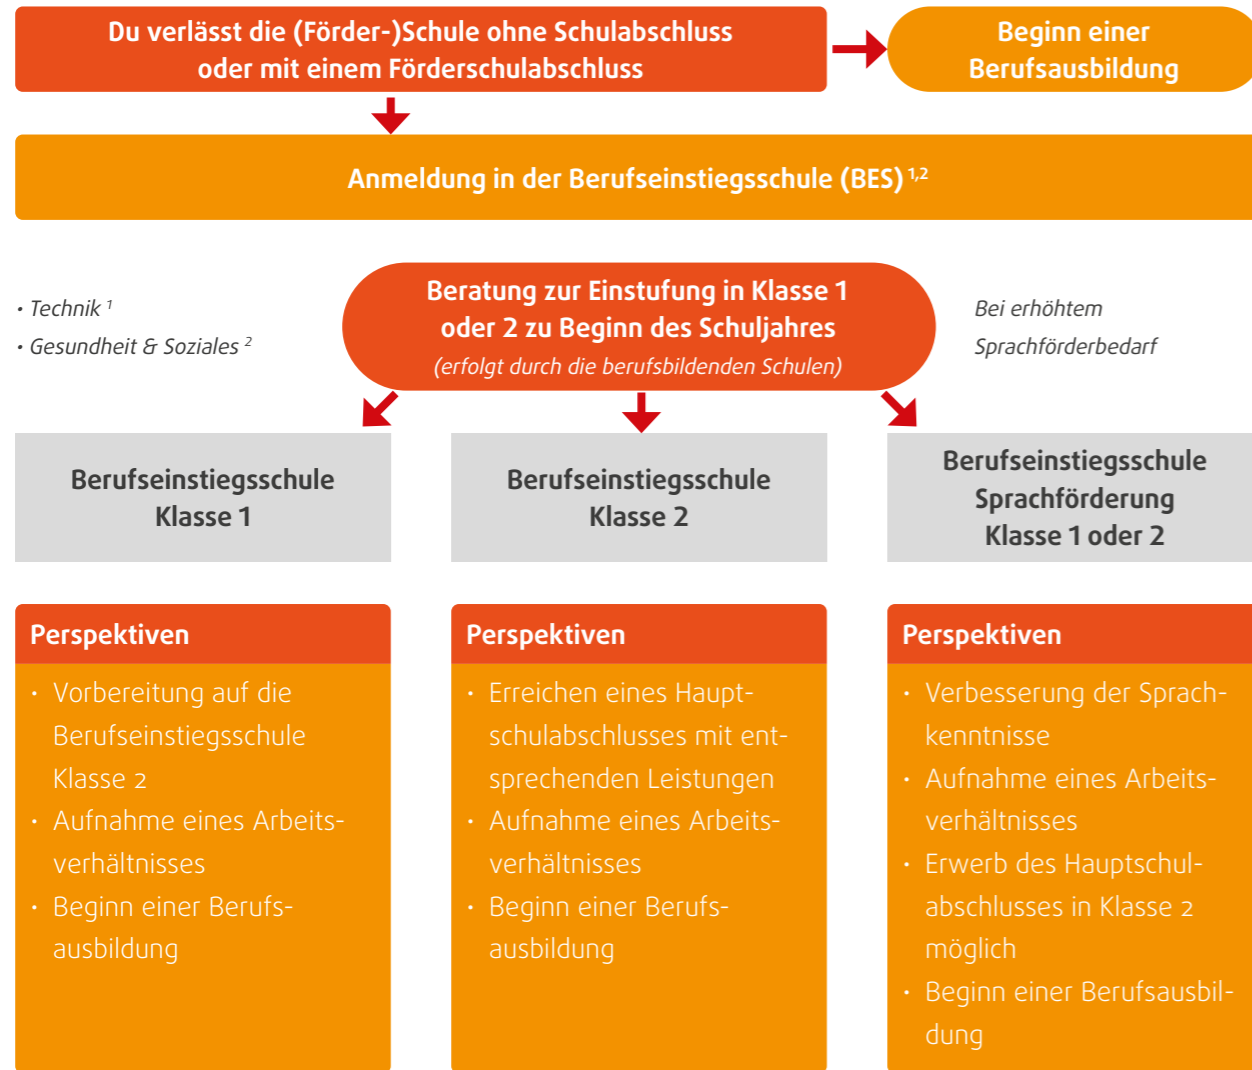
Du verlässt die (Förder-)Schule ohne Schulabschluss oder mit einem Förderschulabschluss

Beginn einer Berufsausbildung

Anmeldung in der Berufseinstiegsschule (BES) $^{1,2}$

• Technik $^{1}$
• Gesundheit & Soziales $^{2}$

Beratung zur Einstufung in Klasse 1 oder 2 zu Beginn des Schuljahres
(erfolgt durch die berufsbildenden Schulen)

Bei erhöhtem Sprachförderbedarf

Berufseinstiegsschule Klasse 1

Berufseinstiegsschule Klasse 2

Berufseinstiegsschule Sprachförderung Klasse 1 oder 2

Perspektiven
• Vorbereitung auf die Berufseinstiegsschule Klasse 2
• Aufnahme eines Arbeitsverhältnisses
• Beginn einer Berufsausbildung

Perspektiven
• Erreichen eines Hauptschulabschlusses mit entsprechenden Leistungen
• Aufnahme eines Arbeitsverhältnisses
• Beginn einer Berufsausbildung

Perspektiven
• Verbesserung der Sprachkenntnisse
• Aufnahme eines Arbeitsverhältnisses
• Erwerb des Hauptschulabschlusses in Klasse 2 möglich
• Beginn einer Berufsausbildung